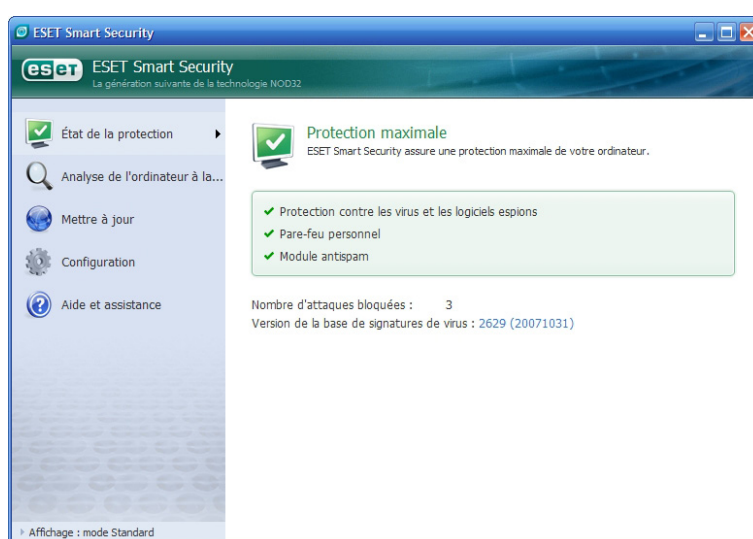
ESET Smart Security

eset ESET Smart Security
La génération suivante de la technologie NOD32

État de la protection
Analyse de l'ordinateur à la...
Mettre à jour
Configuration
Aide et assistance

Protection maximale
ESET Smart Security assure une protection maximale de votre ordinateur.

✔ Protection contre les virus et les logiciels espions
✔ Pare-feu personnel
✔ Module antispam

Nombre d'attaques bloquées : 3
Version de la base de signatures de virus : 2629 (20071031)

Affichage : mode Standard